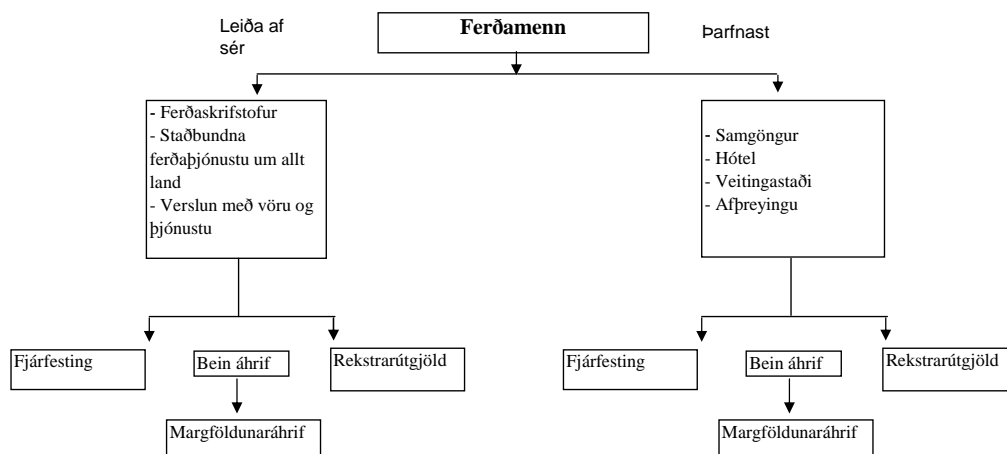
Leiða af sér

**Ferðamenn**

Þarfnast

- Ferðaskrifstofur
- Staðbundna ferðaþjónustu um allt land
- Verslun með vöru og þjónustu

- Samgöngur
- Hótel
- Veitingastaði
- Afþreyingu

Fjárfesting

Bein áhrif

Rekstrarútgjöld

Margföldunaráhrif

Fjárfesting

Bein áhrif

Rekstrarútgjöld

Margföldunaráhrif